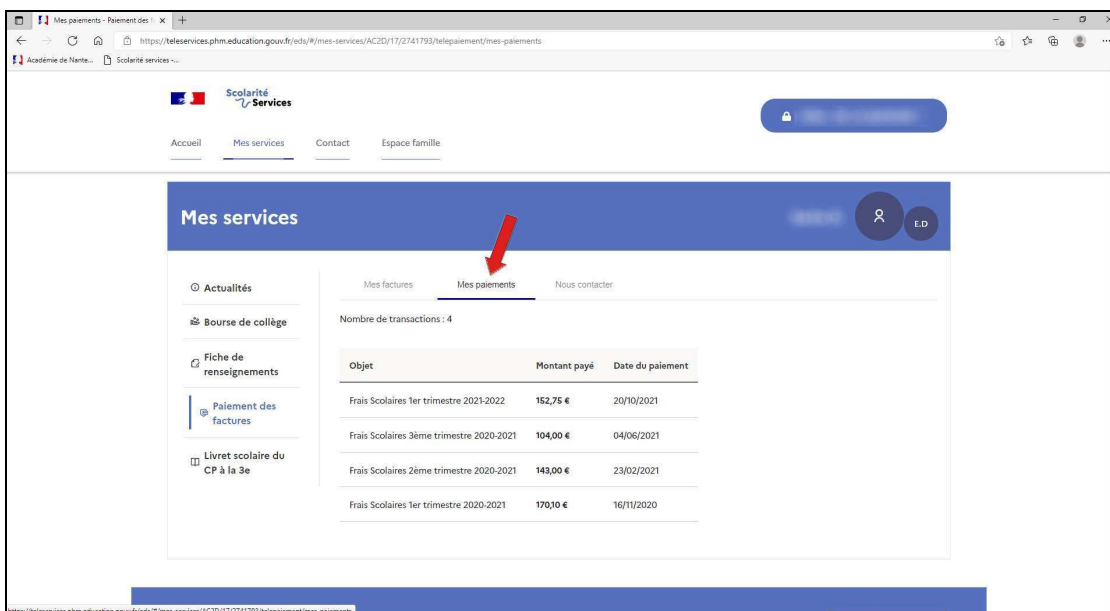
Mes paiements - Paiement des f ×

https://teleservices.phm.education.gouv.fr/eds/#/mes-services/AC2D/17/2741793/telepaiement/mes-paiements

Académie de Nante... Scolarité services -...

Scolarité Services

Accueil Mes services Contact Espace famille

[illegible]

Mes services

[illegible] E.D

Actualités

Bourse de collège

Fiche de renseignements

Paiement des factures

Livret scolaire du CP à la 3e

Mes factures Mes paiements Nous contacter

Nombre de transactions : 4

| Objet | Montant payé | Date du paiement |
|---|---|---|
| Frais Scolaires 1er trimestre 2021-2022 | 152,75 € | 20/10/2021 |
| Frais Scolaires 3ème trimestre 2020-2021 | 104,00 € | 04/06/2021 |
| Frais Scolaires 2ème trimestre 2020-2021 | 143,00 € | 23/02/2021 |
| Frais Scolaires 1er trimestre 2020-2021 | 170,10 € | 16/11/2020 |

https://teleservices.phm.education.gouv.fr/eds/#/mes-services/AC2D/17/2741793/telepaiement/mes-paiements